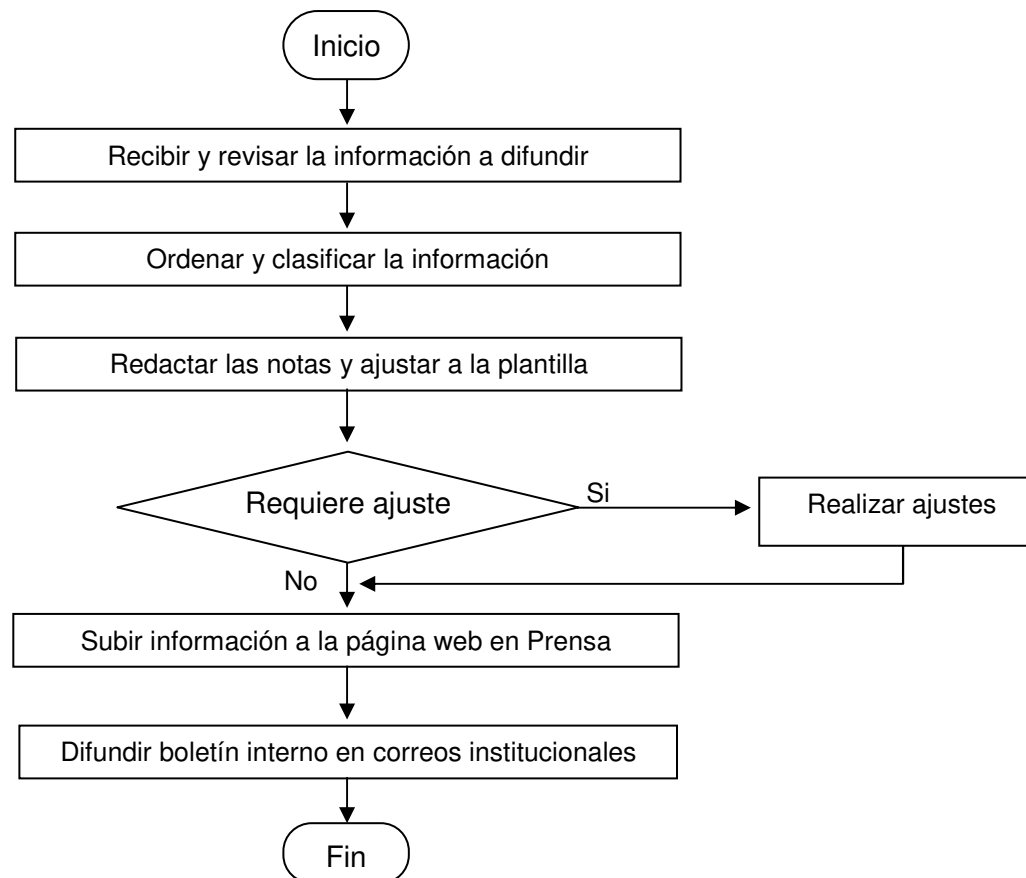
Inicio

Recibir y revisar la información a difundir

Ordenar y clasificar la información

Redactar las notas y ajustar a la plantilla

Requiere ajuste

Si

Realizar ajustes

No

Subir información a la página web en Prensa

Difundir boletín interno en correos institucionales

Fin